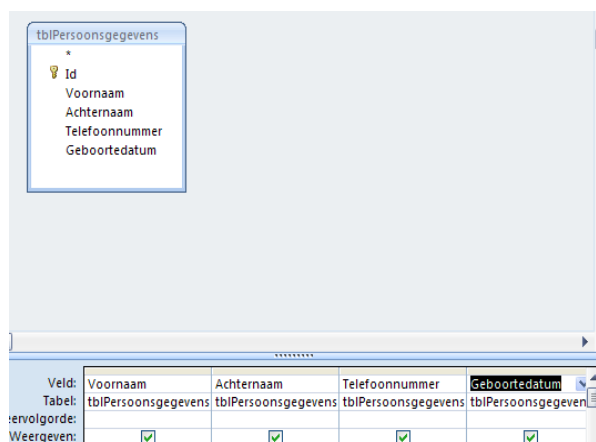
tblPersoonsgegevens
*
Id
Voornaam
Achternaam
Telefoonnummer
Geboortedatum

| Veld: | Voornaam | Achternaam | Telefoonnummer | Geboortedatum |
|---|---|---|---|---|
| Tabel: | tblPersoonsgegevens | tblPersoonsgegevens | tblPersoonsgegevens | tblPersoonsgegeven |
| ervolgorde: | | | | |
| Weergeven: | ☑ | ☑ | ☑ | ☑ |